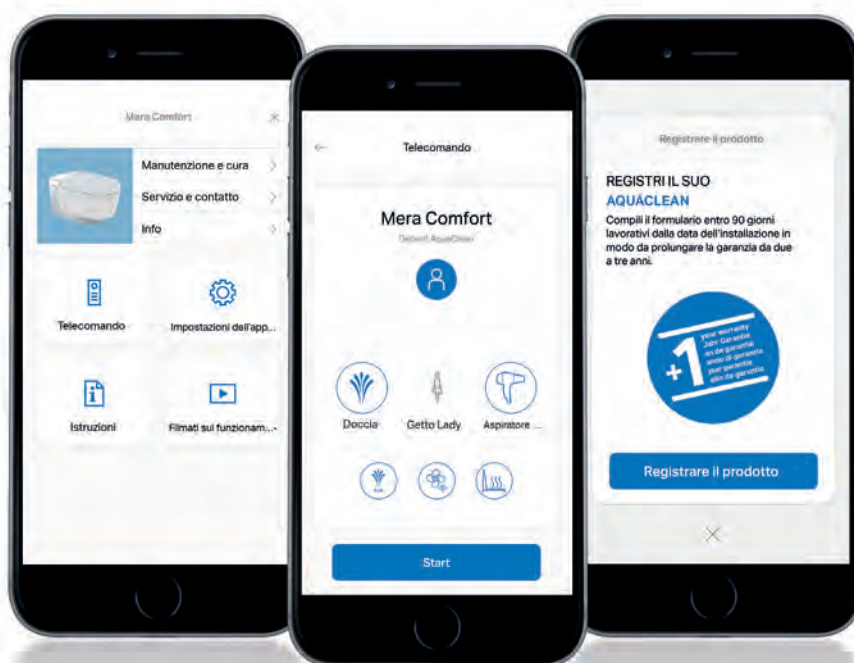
Mera Comfort

Manutenzione e cura

Servizio e contatto

Info

Telecomando

Impostazioni dell'app...

Istruzioni

Filmati sul funzionam...

Telecomando

Mera Comfort

Geberit AquaClean

Doccia

Getto Lady

Aspiratore ...

Start

Registrare il prodotto

REGISTRI IL SUO AQUACLEAN

Compili il formulario entro 90 giorni lavorativi dalla data dell'installazione in modo da prolungare la garanzia da due a tre anni.

+1 year warranty Jahr Garantie an de garantie anno di garanzia year garantie año de garantía

Registrare il prodotto